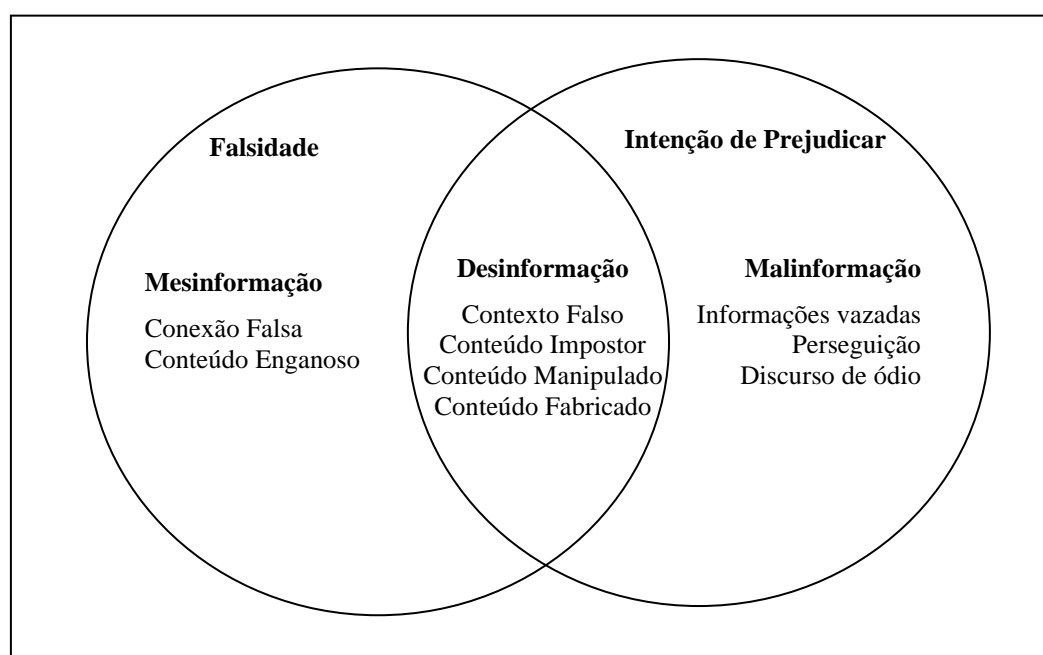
Falsidade

Intenção de Prejudicar

Mesinformação

Conexão Falsa
Conteúdo Enganoso

Desinformação

Contexto Falso
Conteúdo Impostor
Conteúdo Manipulado
Conteúdo Fabricado

Malinformação

Informações vazadas
Perseguição
Discurso de ódio